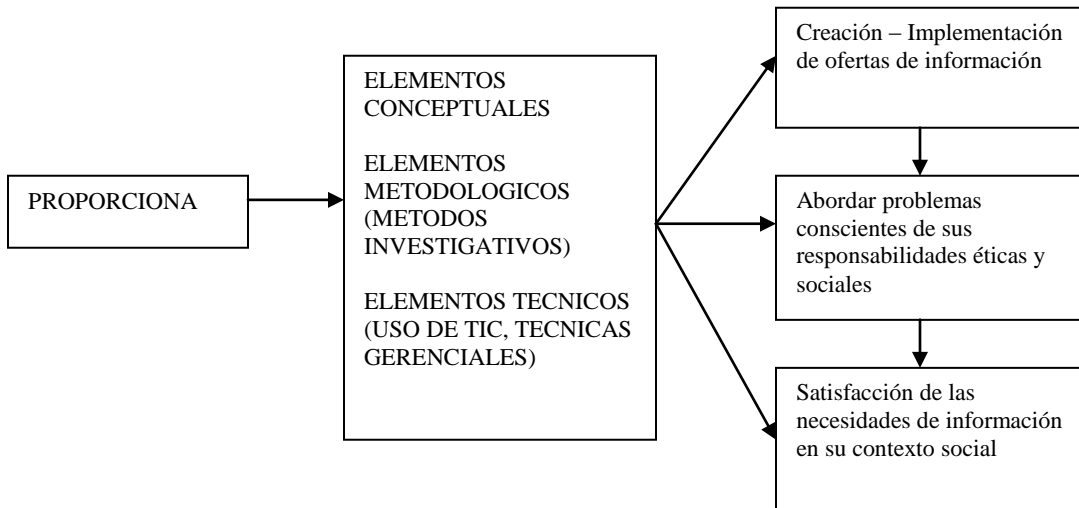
PROPORCIONA

ELEMENTOS CONCEPTUALES

ELEMENTOS METODOLOGICOS (METODOS INVESTIGATIVOS)

ELEMENTOS TECNICOS (USO DE TIC, TECNICAS GERENCIALES)

Creación – Implementación de ofertas de información

Abordar problemas conscientes de sus responsabilidades éticas y sociales

Satisfacción de las necesidades de información en su contexto social